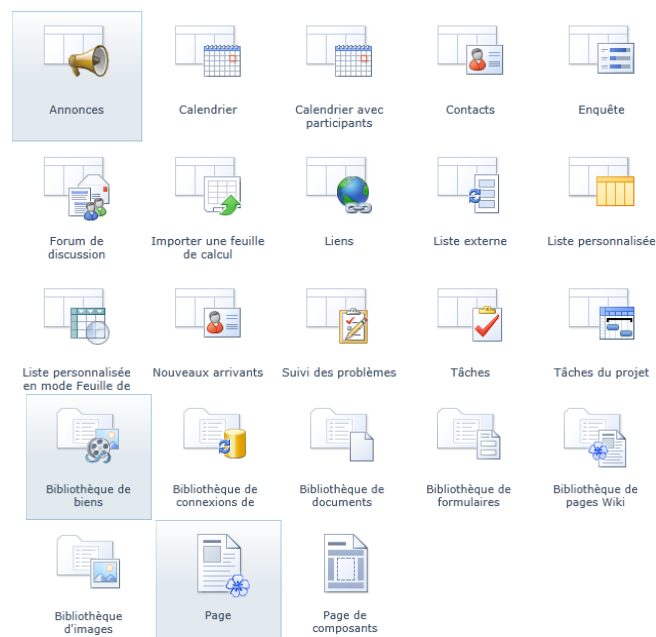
Annonces

Calendrier

Calendrier avec participants

Contacts

Enquête

Forum de discussion

Importer une feuille de calcul

Liens

Liste externe

Liste personnalisée

Liste personnalisée en mode Feuille de

Nouveaux arrivants

Suivi des problèmes

Tâches

Tâches du projet

Bibliothèque de biens

Bibliothèque de connexions de

Bibliothèque de documents

Bibliothèque de formulaires

Bibliothèque de pages Wiki

Bibliothèque d'images

Page

Page de composants